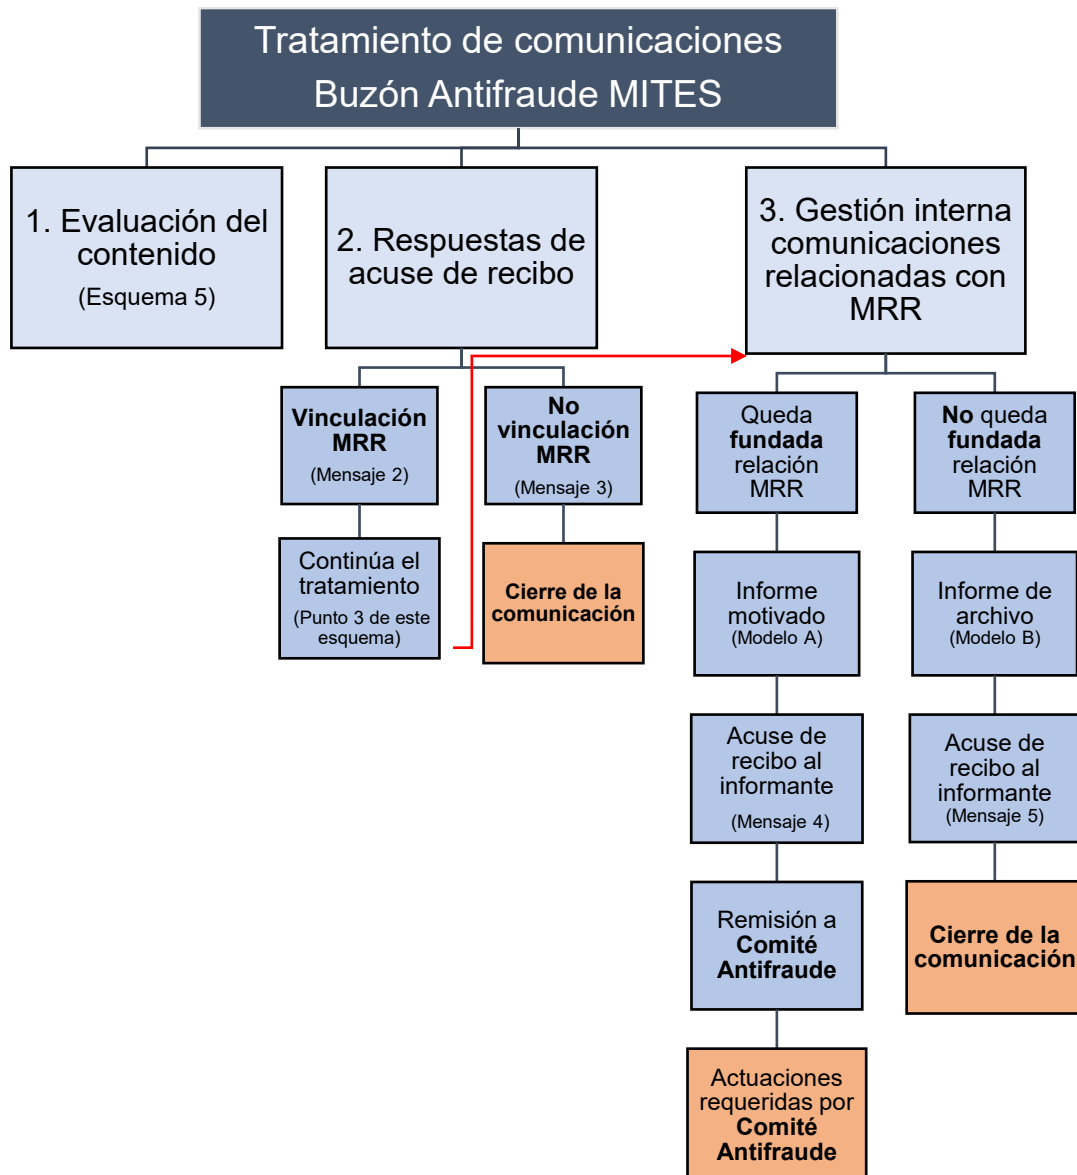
Tratamiento de comunicaciones Buzón Antifraude MITES

1. Evaluación del contenido
(Esquema 5)

2. Respuestas de acuse de recibo

Vinculación MRR
(Mensaje 2)

Continúa el tratamiento
(Punto 3 de este esquema)

No vinculación MRR
(Mensaje 3)

Cierre de la comunicación

3. Gestión interna comunicaciones relacionadas con MRR

Queda fundada relación MRR

Informe motivado
(Modelo A)

Acuse de recibo al informante
(Mensaje 4)

Remisión a Comité Antifraude

Actuaciones requeridas por Comité Antifraude

No queda fundada relación MRR

Informe de archivo
(Modelo B)

Acuse de recibo al informante
(Mensaje 5)

Cierre de la comunicación